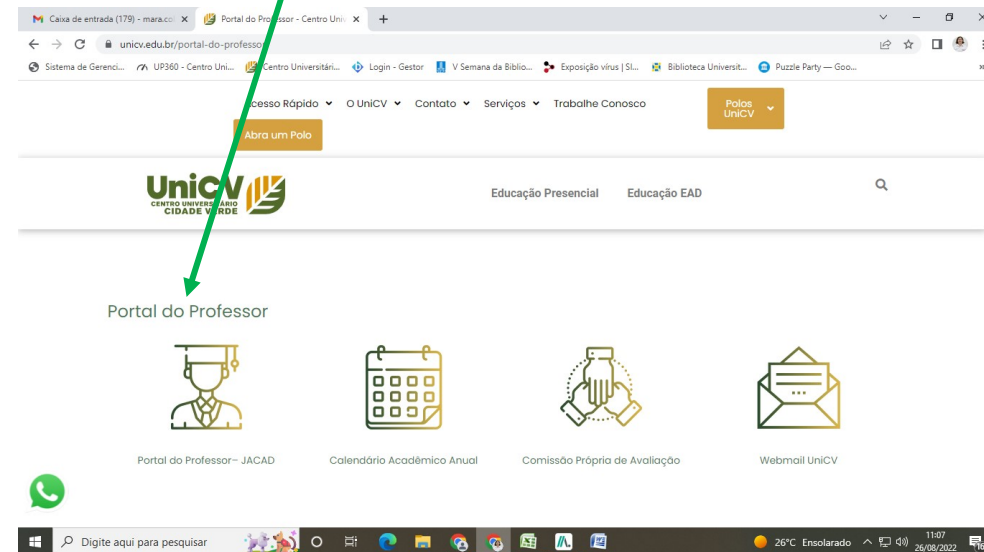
Caixa de entrada (179) - mara.co ×
Portal do Professor - Centro Univ ×
+
unicv.edu.br/portal-do-professor
Sistema de Gerenci... UP360 - Centro Uni... Centro Universitári... Login - Gestor V Semana da Biblio... Exposição vírus | Sl... Biblioteca Universit... Puzzle Party — Goo...

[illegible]cesso Rápido O UniCV Contato Serviços Trabalhe Conosco
Polos UniCV
Abra um Polo

UniCV
CENTRO UNIVERSITÁRIO CIDADE VERDE

Educação Presencial Educação EAD

Portal do Professor

Portal do Professor– JACAD
Calendário Acadêmico Anual
Comissão Própria de Avaliação
Webmail UniCV

Digite aqui para pesquisar
26°C Ensolarado 11:07 26/08/2022